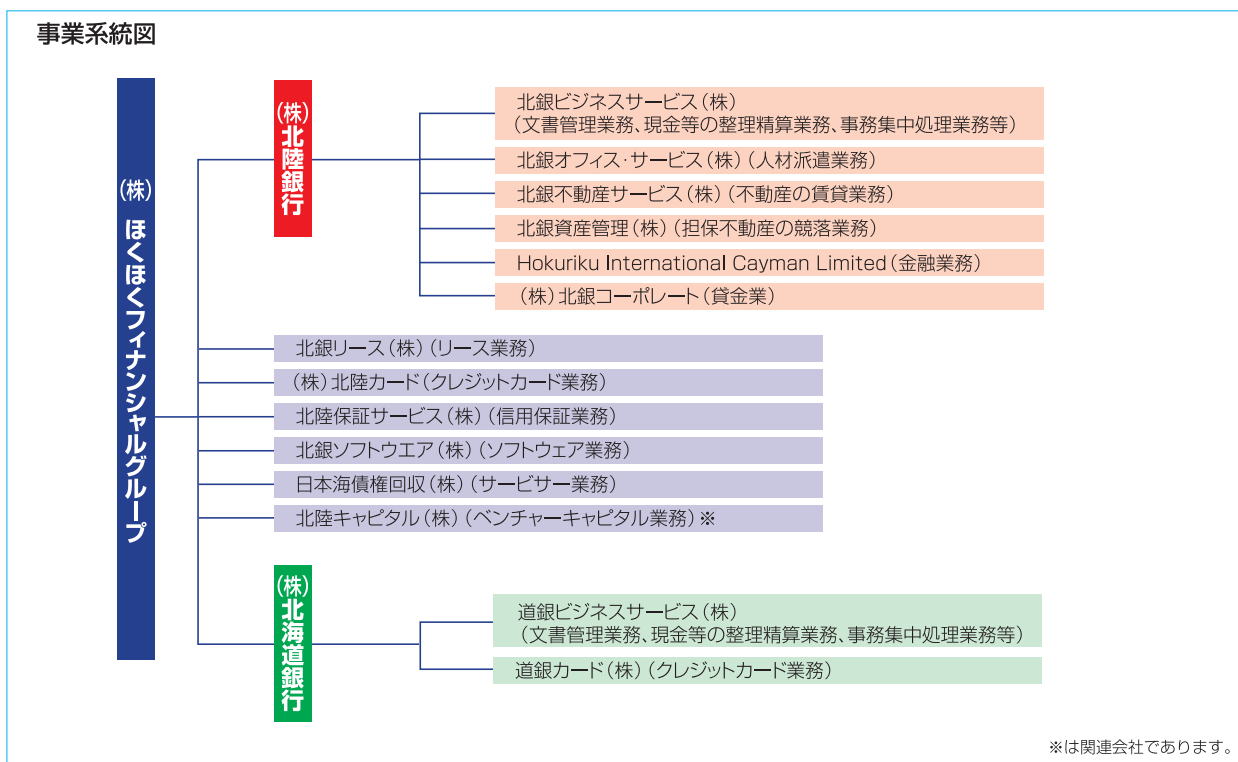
事業系統図

（株）ほくほくフィナンシャルグループ

（株）北陸銀行

北銀ビジネスサービス（株）
（文書管理業務、現金等の整理精算業務、事務集中処理業務等）

北銀オフィス·サービス（株）（人材派遣業務）

北銀不動産サービス（株）（不動産の賃貸業務）

北銀資産管理（株）（担保不動産の競落業務）

Hokuriku International Cayman Limited（金融業務）

（株）北銀コーポレート（貸金業）

北銀リース（株）（リース業務）

（株）北陸カード（クレジットカード業務）

北陸保証サービス（株）（信用保証業務）

北銀ソフトウエア（株）（ソフトウェア業務）

日本海債権回収（株）（サービサー業務）

北陸キャピタル（株）（ベンチャーキャピタル業務）※

（株）北海道銀行

道銀ビジネスサービス（株）
（文書管理業務、現金等の整理精算業務、事務集中処理業務等）

道銀カード（株）（クレジットカード業務）

※は関連会社であります。